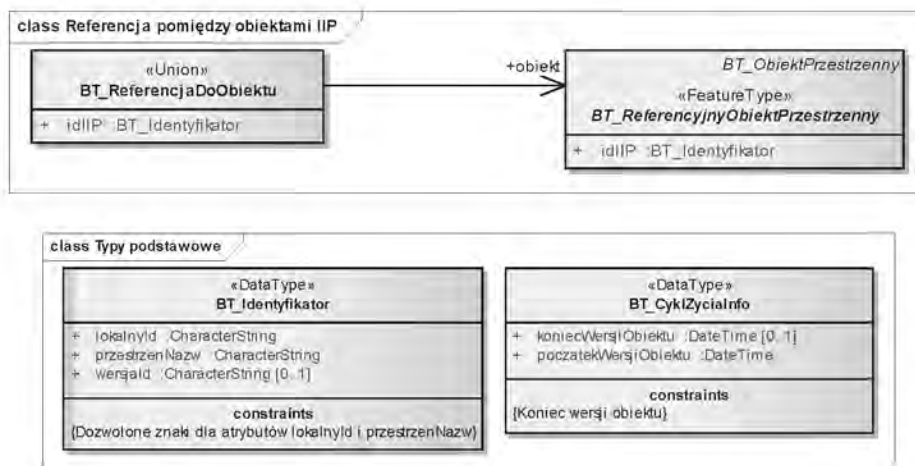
class Referencja pomiędzy obiektami IIP

«Union»
BT_ReferencjaDoObiektu

+ idIIP :BT_Identyfikator

+obiekt

BT_ObiektPrzestrzenny

«FeatureType»
BT_ReferencyjnyObiektPrzestrzenny

+ idIIP :BT_Identyfikator

class Typy podstawowe

«DataType»
BT_Identyfikator

+ lokalnyId :CharacterString
+ przestrzenNazw :CharacterString
+ wersjaId :CharacterString [0..1]

constraints
{Dozwolone znaki dla atrybutów lokalnyId i przestrzenNazw}

«DataType»
BT_CyklZyciaInfo

+ koniecWersjiObiektu :DateTime [0..1]
+ poczatekWersjiObiektu :DateTime

constraints
{Koniec wersji obiektu}